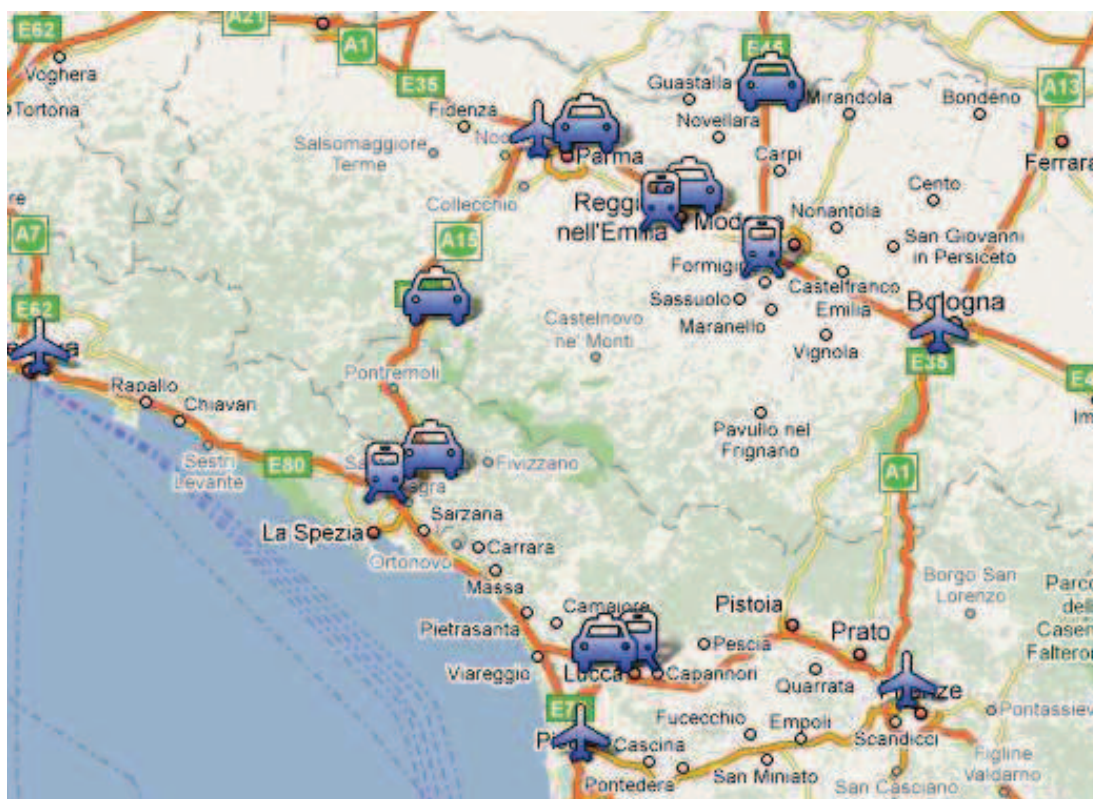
E62
A21
A1
E35
Voghera
Tortona
Fidenza
Salsomaggiore Terme
Parma
Guastalla
Novellara
Mirandola
Bondeno
A13
Ferrara
Carpi
Cento
Reggi nell'Emilia
Mod
Nonantola
San Giovanni in Persiceto
Collecchio
A15
A7
E62
Formigi
Sassuolo
Castelfranco Emilia
Bologna
Maranello
Castelnovo ne' Monti
Vignola
E35
Pontremoli
Rapallo
Chiavari
Pavullo nel Frignano
Sestri Levante
E80
Sa
gra
Fivizzano
A1
La Spezia
Sarzana
Carrara
Ortonovo
Massa
Borgo San Lorenzo
Camaiore
Pistoia
Prato
Pietrasanta
Pescia
Viareggio
Lucca
Capannori
Quarrata
E7
Fucecchio
Empoli
Pontassieve
Pi
Cascina
Scandicci
Figline Valdarno
Pontedera
San Miniato
San Casciano
Parco dell Casen Falteror
E4
Im